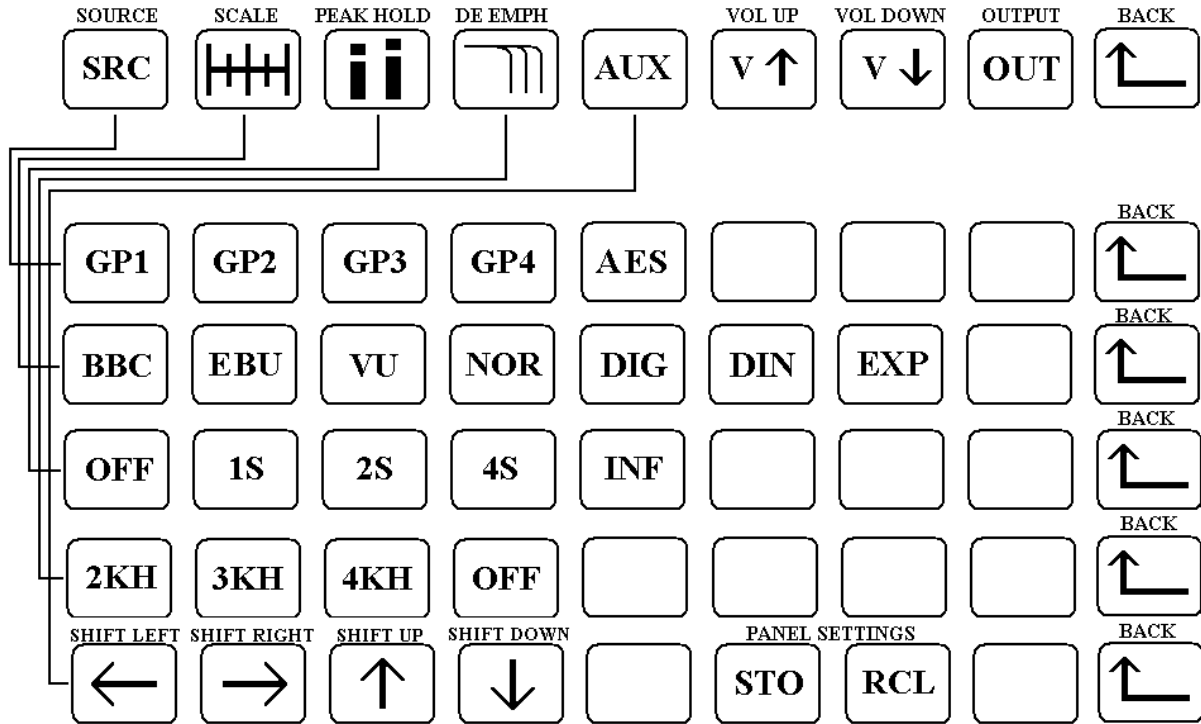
SOURCE SCALE PEAK HOLD DE EMPH VOL UP VOL DOWN OUTPUT BACK

SRC AUX V ↑ V ↓ OUT

BACK

GP1 GP2 GP3 GP4 AES

BACK

BBC EBU VU NOR DIG DIN EXP

BACK

OFF 1S 2S 4S INF

BACK

2KH 3KH 4KH OFF

SHIFT LEFT SHIFT RIGHT SHIFT UP SHIFT DOWN PANEL SETTINGS BACK

← → ↑ ↓ STO RCL